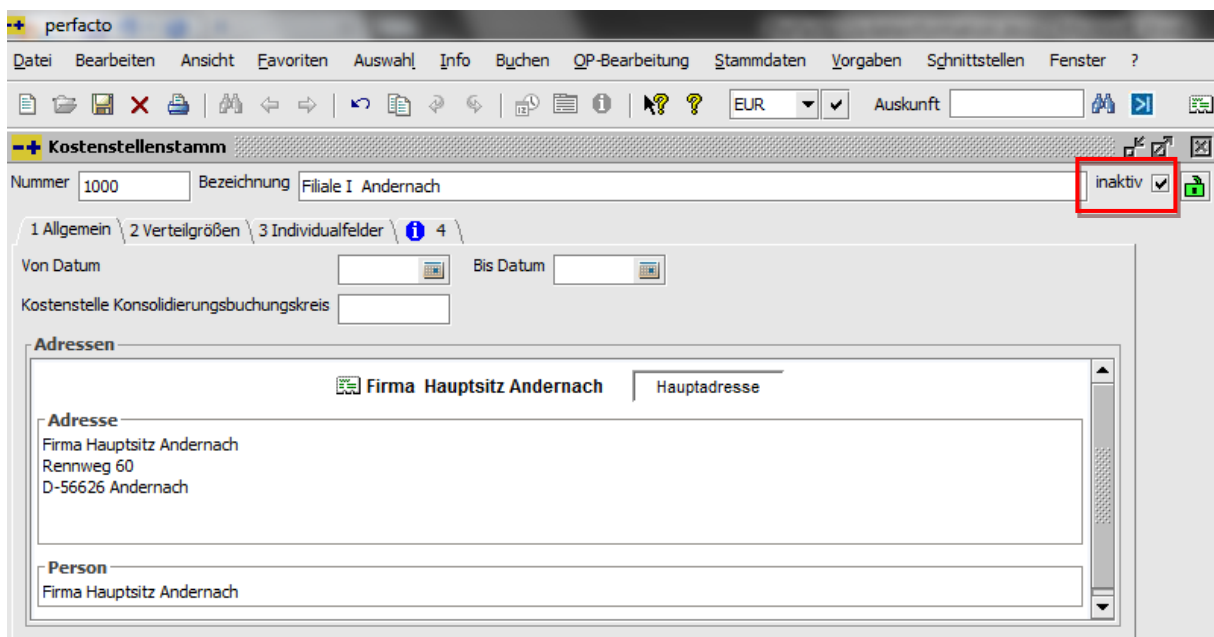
perfacto

Datei Bearbeiten Ansicht Favoriten Auswahl Info Buchen OP-Bearbeitung Stammdaten Vorgaben Schnittstellen Fenster ?

EUR Auskunft

Kostenstellenstamm

Nummer 1000 Bezeichnung Filiale I Andernach inaktiv

1 Allgemein 2 Verteilgrößen 3 Individualfelder 4

Von Datum Bis Datum

Kostenstelle Konsolidierungsbuchungskreis

Adressen

Firma Hauptsitz Andernach Hauptadresse

Adresse
Firma Hauptsitz Andernach
Rennweg 60
D-56626 Andernach

Person
Firma Hauptsitz Andernach